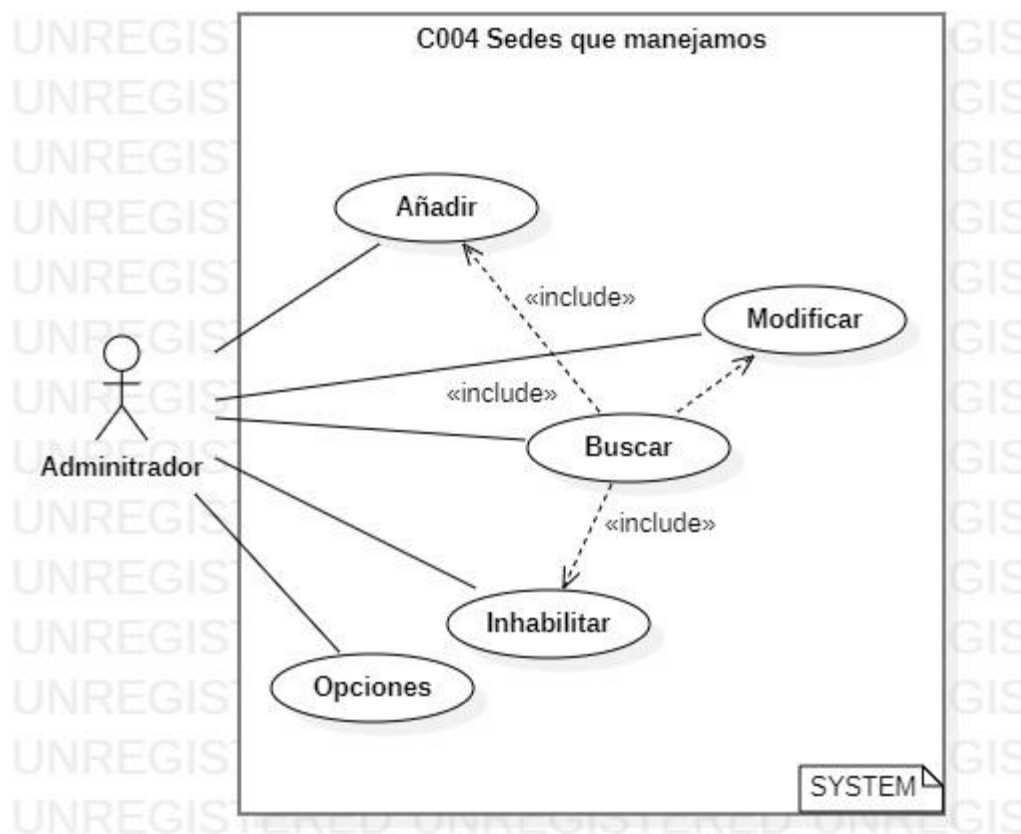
C004 Sedes que manejamos

Añadir

«include»

Modificar

«include»

Buscar

Admінitrador

«include»

Inhabilitar

Opciones

SYSTEM

UNREGIST
UNREGIST
UNREGIST
UNREGIST
UNREGIST
UNREGIST
UNREGIST
UNREGIST
UNREGIST
UNREGIST
UNREGIST
UNREGIST
UNREGIST
UNREGISTERED UNREGISTERED UNREGIS